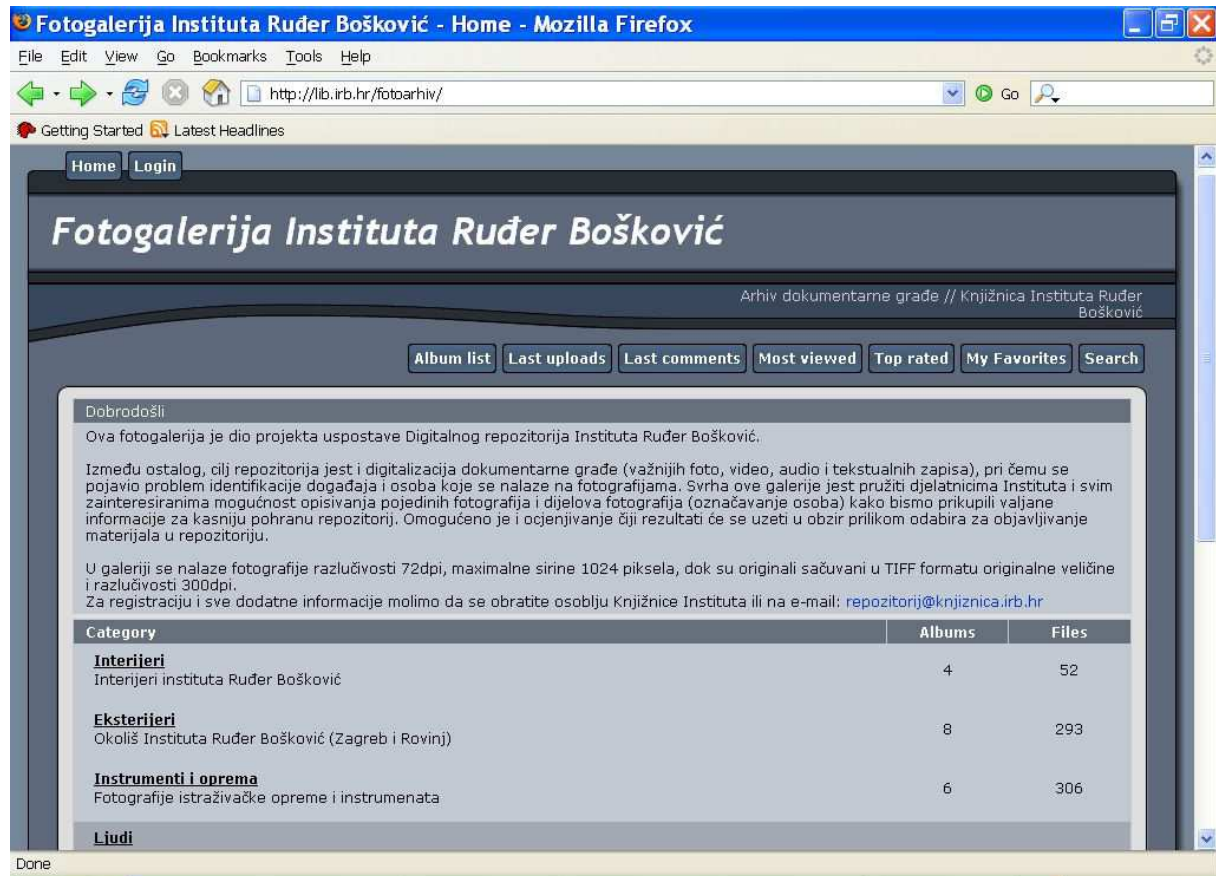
Fotogalerija Instituta Ruđer Bošković - Home - Mozilla Firefox

File Edit View Go Bookmarks Tools Help

http://lib.irb.hr/fotoarhiv/

Go

Getting Started Latest Headlines

Home Login

Fotogalerija Instituta Ruđer Bošković

Arhiv dokumentarne građe // Knjižnica Instituta Ruđer Bošković

Album list Last uploads Last comments Most viewed Top rated My Favorites Search

Dobrodošli

Ova fotogalerija je dio projekta uspostave Digitalnog repozitorija Instituta Ruđer Bošković.

Između ostalog, cilj repozitorija jest i digitalizacija dokumentarne građe (važnijih foto, video, audio i tekstualnih zapisa), pri čemu se pojavio problem identifikacije događaja i osoba koje se nalaze na fotografijama. Svrha ove galerije jest pružiti djelatnicima Instituta i svim zainteresiranima mogućnost opisivanja pojedinih fotografija i dijelova fotografija (označavanje osoba) kako bismo prikupili valjane informacije za kasniju pohranu repozitorij. Omogućeno je i ocjenjivanje čiji rezultati će se uzeti u obzir prilikom odabira za objavljivanje materijala u repozitoriju.

U galeriji se nalaze fotografije razlučivosti 72dpi, maximalne sirine 1024 piksela, dok su originali sačuvani u TIFF formatu originalne veličine i razlučivosti 300dpi.
Za registraciju i sve dodatne informacije molimo da se obratite osoblju Knjižnice Instituta ili na e-mail: repozitorij@knjiznica.irb.hr

| Category | Albums | Files |
|---|---|---|
| Interijeri<br>Interijeri instituta Ruđer Bošković | 4 | 52 |
| Eksterijeri<br>Okoliš Instituta Ruđer Bošković (Zagreb i Rovinj) | 8 | 293 |
| Instrumenti i oprema<br>Fotografije istraživačke opreme i instrumenata | 6 | 306 |
| Ljudi | | |

Done